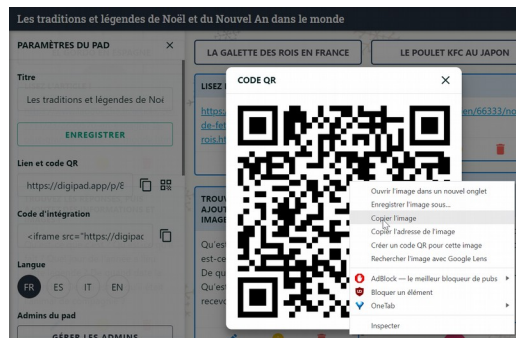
Les traditions et légendes de Noël et du Nouvel An dans le monde

PARAMÈTRES DU PAD ×

Titre

Les traditions et légendes de Noë

ENREGISTRER

Lien et code QR

https://digipad.app/p/E

Code d'intégration

<iframe src="https://digipac

Langue

FR ES IT EN

Admins du pad

GÉRER LES ADMINS

LA GALETTE DES ROIS EN FRANCE

LE POULET KFC AU JAPON

LISEZ

https
de-fet
rois.ht

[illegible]/66333/no

TROUV
AJOUT
IMAGE

Qu'est
est-ce
De qu
Qu'est
recevo

CODE QR ×

Ouvrir l'image dans un nouvel onglet
Enregistrer l'image sous...
Copier l'image
Copier l'adresse de l'image
Créer un code QR pour cette image
Rechercher l'image avec Google Lens
AdBlock — le meilleur bloqueur de pubs
Bloquer un élément
OneTab
Inspecter